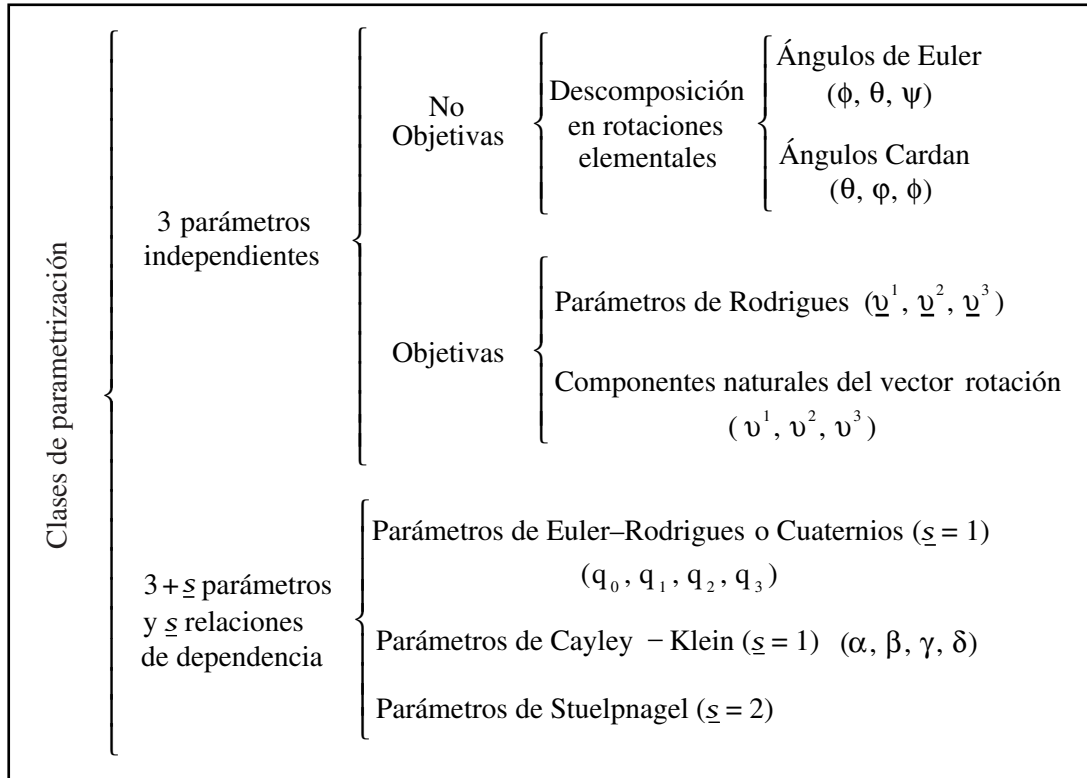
Clases de parametrización

3 parámetros independientes

No Objetivas

Descomposición en rotaciones elementales

Ángulos de Euler $(\phi, \theta, \psi)$

Ángulos Cardan $(\theta, \varphi, \phi)$

Objetivas

Parámetros de Rodrigues $(\underline{\upsilon}^1, \underline{\upsilon}^2, \underline{\upsilon}^3)$

Componentes naturales del vector rotación $(\upsilon^1, \upsilon^2, \upsilon^3)$

$3+\underline{s}$ parámetros y $\underline{s}$ relaciones de dependencia

Parámetros de Euler–Rodrigues o Cuaternios $(\underline{s}=1)$ $(q_0, q_1, q_2, q_3)$

Parámetros de Cayley − Klein $(\underline{s}=1)$ $(\alpha, \beta, \gamma, \delta)$

Parámetros de Stuelpnagel $(\underline{s}=2)$